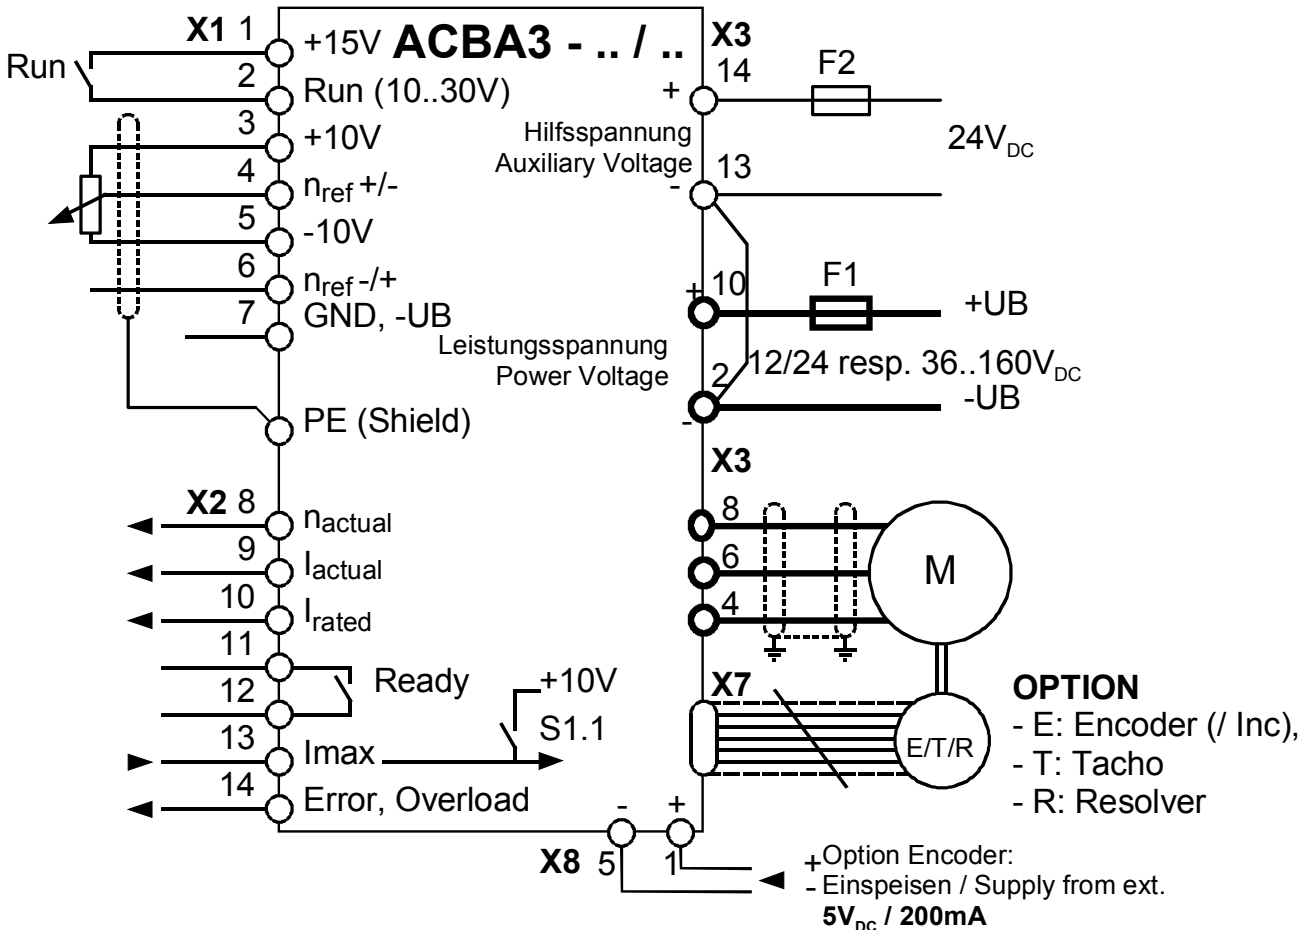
X1 1 +15V ACBA3 - .. / ..
Run
2 Run (10..30V)
3 +10V
4 $n_{ref}$ +/-
5 -10V
6 $n_{ref}$ -/+
7 GND, -UB
PE (Shield)

X3
+ 14
F2
Hilfsspannung
Auxiliary Voltage
$24V_{DC}$
- 13
+ 10
F1
+UB
Leistungsspannung
Power Voltage
2 12/24 resp. 36..160$V_{DC}$
-UB
-

X2 8 $n_{actual}$
9 $I_{actual}$
10 $I_{rated}$
11
12 Ready
13 Imax
14 Error, Overload
+10V
S1.1

X3
8
6
4
M
X7
E/T/R
OPTION
- E: Encoder (/ Inc),
- T: Tacho
- R: Resolver

- +
X8 5 1
+ Option Encoder:
- Einspeisen / Supply from ext.
$5V_{DC}$ / 200mA